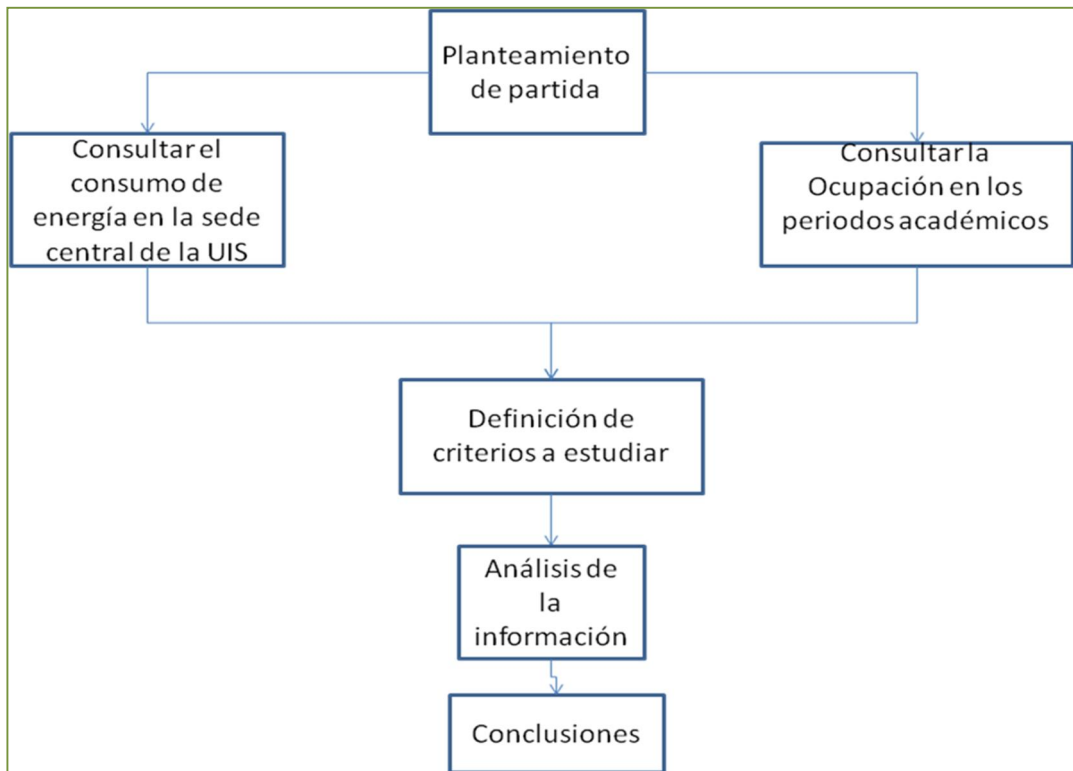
Planteamiento de partida

Consultar el consumo de energía en la sede central de la UIS

Consultar la Ocupación en los periodos académicos

Definición de criterios a estudiar

Análisis de la información

Conclusiones